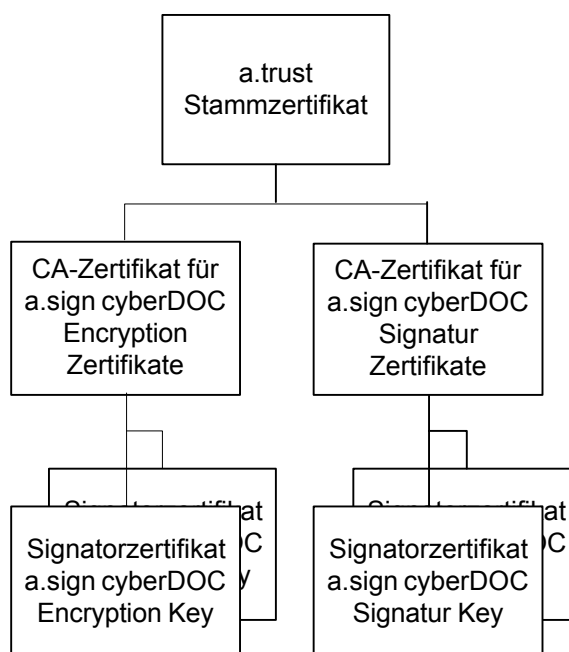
a.trust Stammzertifikat

CA-Zertifikat für a.sign cyberDOC Encryption Zertifikate

CA-Zertifikat für a.sign cyberDOC Signatur Zertifikate

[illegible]at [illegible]OC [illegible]y

Signatorzertifikat a.sign cyberDOC Encryption Key

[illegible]at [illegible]OC

Signatorzertifikat a.sign cyberDOC Signatur Key